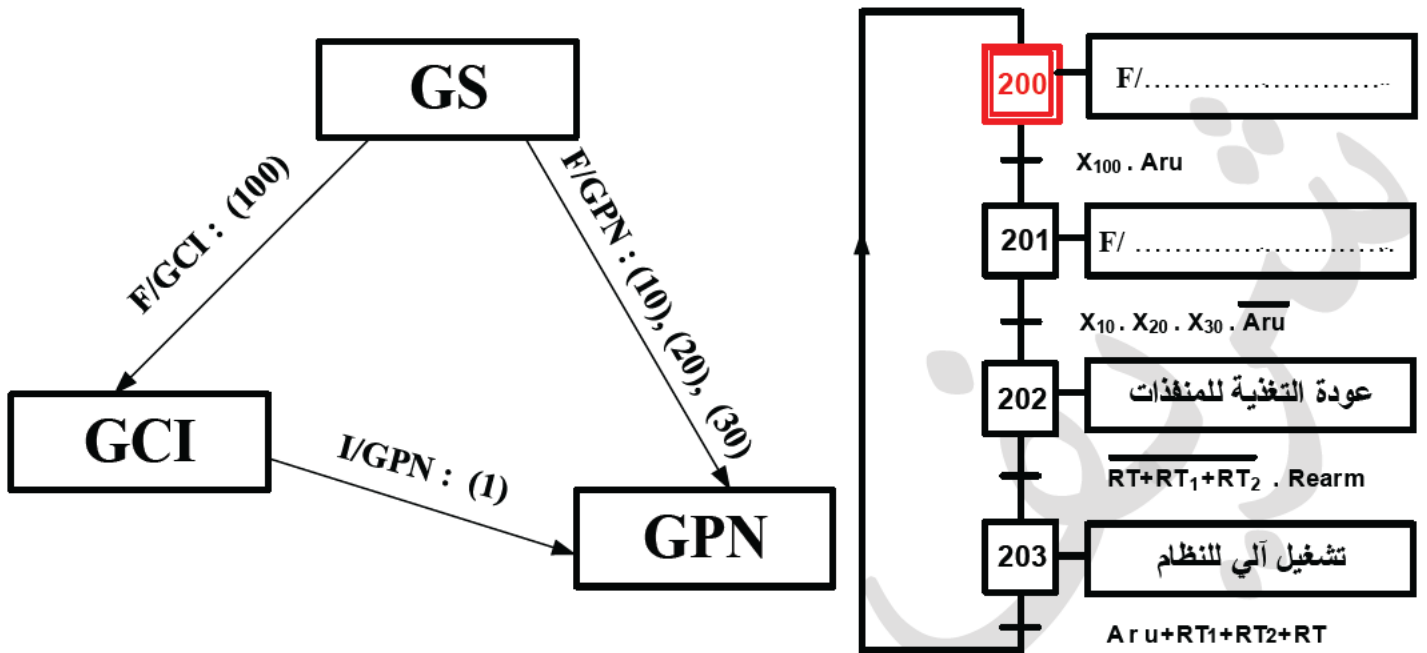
GS

F/GCI : (100)

F/GPN : (10), (20), (30)

GCI

I/GPN : (1)

GPN

200 F/.......................................

$X_{100}$ . Aru

201 F/ .......................................

$X_{10} . X_{20} . X_{30} . \overline{Aru}$

202 عودة التغذية للمنفذات

$\overline{RT+RT_1+RT_2}$ . Rearm

203 تشغيل آلي للنظام

A r u+RT1+RT2+RT